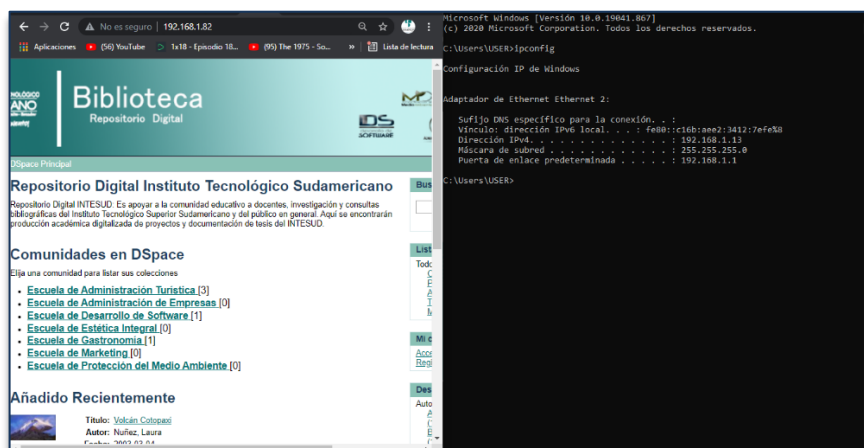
No es seguro | 192.168.1.82

Aplicaciones (56) YouTube 1x18 - Episodio 18... (95) The 1975 - So... » Lista de lectura

NOLÓGICO ANO

Biblioteca
Repositorio Digital

IDS SOFTWARE

DSpace Principal

Repositorio Digital Instituto Tecnológico Sudamericano

Repositorio Digital INTESUD: Es apoyar a la comunidad educativo a docentes, investigación y consultas bibliográficas del Instituto Tecnológico Superior Sudamericano y del público en general. Aquí se encontrarán producción académica digitalizada de proyectos y documentación de tesis del INTESUD.

Comunidades en DSpace

Elija una comunidad para listar sus colecciones

- Escuela de Administración Turistica [3]
- Escuela de Administración de Empresas [0]
- Escuela de Desarrollo de Software [1]
- Escuela de Estética Integral [0]
- Escuela de Gastronomia [1]
- Escuela de Marketing [0]
- Escuela de Protección del Medio Ambiente [0]

Añadido Recientemente

Título: Volcán Cotopaxi
Autor: Nuñez, Laura
Fecha: 2002-03-04

Bus

List
Todo

Mi c
Acce
Regi

Des
Auto

Microsoft Windows [Versión 10.0.19041.867]
(c) 2020 Microsoft Corporation. Todos los derechos reservados.

C:\Users\USER>ipconfig

Configuración IP de Windows


Adaptador de Ethernet Ethernet 2:

   Sufijo DNS específico para la conexión. . :
   Vínculo: dirección IPv6 local. . . : fe80::c16b:aee2:3412:7efe%8
   Dirección IPv4. . . . . . . . . . . . . . : 192.168.1.13
   Máscara de subred . . . . . . . . . . . . : 255.255.255.0
   Puerta de enlace predeterminada . . . . . : 192.168.1.1

C:\Users\USER>